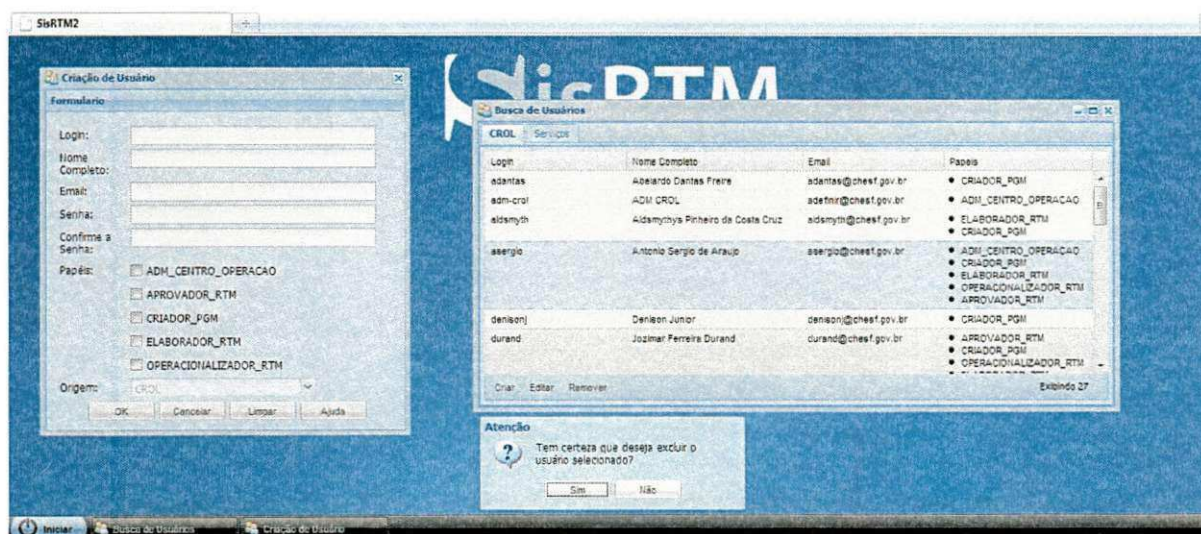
SisRTM2

Criação de Usuário

Formulario

Login:

Nome Completo:

Email:

Senha:

Confirme a Senha:

Papéis: ADM_CENTRO_OPERACAO

APROVADOR_RTM

CRIADOR_PGM

ELABORADOR_RTM

OPERACIONALIZADOR_RTM

Origem: CROL

OK Cancelar Limpar Ajuda

SisRTM

Busca de Usuários

CROL Serviços

| Login | Nome Completo | Email | Papeis |
|---|---|---|---|
| adantas | Abelardo Dantas Freire | adantas@chesf.gov.br | • CRIADOR_PGM |
| adm-crol | ADM CROL | adefinir@chesf.gov.br | • ADM_CENTRO_OPERACAO |
| aldsmyth | Aldsmythys Pinheiro da Costa Cruz | aldsmyth@chesf.gov.br | • ELABORADOR_RTM • CRIADOR_PGM |
| asergio | Antonio Sergio de Araujo | asergio@chesf.gov.br | • ADM_CENTRO_OPERACAO • CRIADOR_PGM • ELABORADOR_RTM • OPERACIONALIZADOR_RTM • APROVADOR_RTM |
| denisonj | Denison Junior | denisonj@chesf.gov.br | • CRIADOR_PGM |
| durand | Jozimar Ferreira Durand | durand@chesf.gov.br | • APROVADOR_RTM • CRIADOR_PGM • OPERACIONALIZADOR_RTM |

Criar Editar Remover

Exibindo 27

Atenção

Tem certeza que deseja excluir o usuário selecionado?

Sim Não

Iniciar Busca de Usuários Criação de Usuário